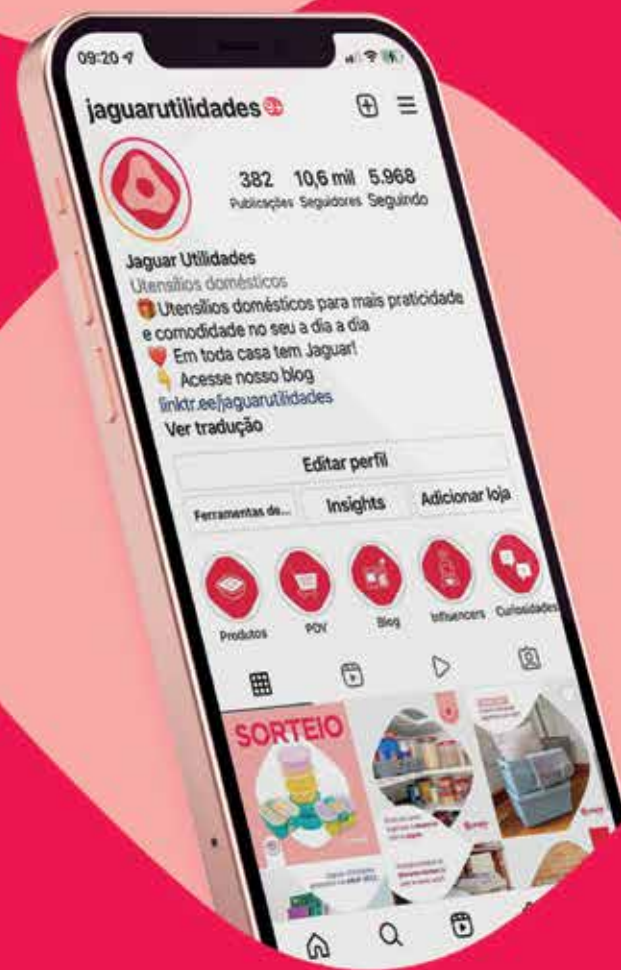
09:20

jaguarutilidades

382 Publicações
10,6 mil Seguidores
5.968 Seguindo

Jaguar Utilidades
Utensílios domésticos
🎁Utensílios domésticos para mais praticidade e comodidade no seu a dia a dia
❤️ Em toda casa tem Jaguar!
👇 Acesse nosso blog
linktr.ee/jaguarutilidades
Ver tradução

Editar perfil

Ferramentas de...
Insights
Adicionar loja

Produtos
PDV
Blog
Influencers
Curiosidades

SORTEIO